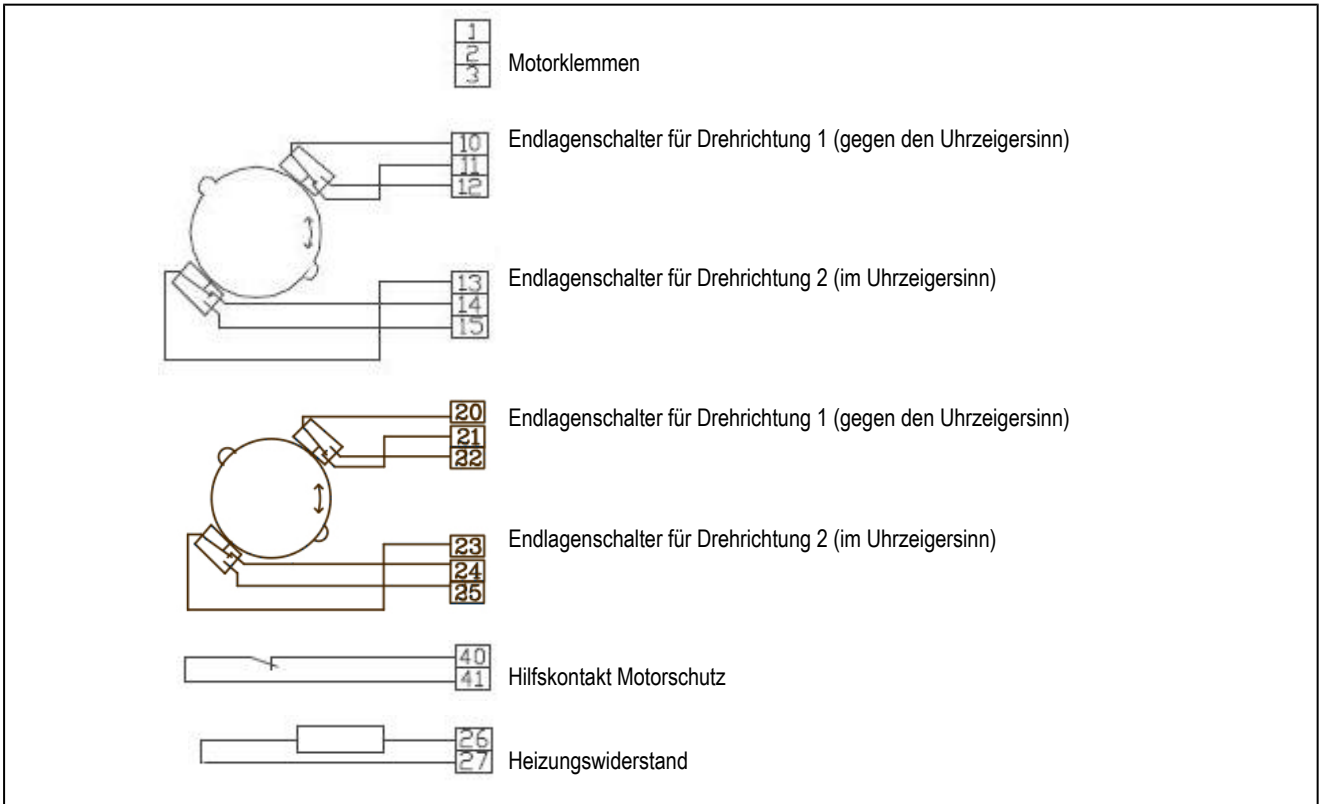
1
2
3
Motorklemmen

10
11
12
Endlagenschalter für Drehrichtung 1 (gegen den Uhrzeigersinn)

13
14
15
Endlagenschalter für Drehrichtung 2 (im Uhrzeigersinn)

20
21
22
Endlagenschalter für Drehrichtung 1 (gegen den Uhrzeigersinn)

23
24
25
Endlagenschalter für Drehrichtung 2 (im Uhrzeigersinn)

40
41
Hilfskontakt Motorschutz

26
27
Heizungswiderstand